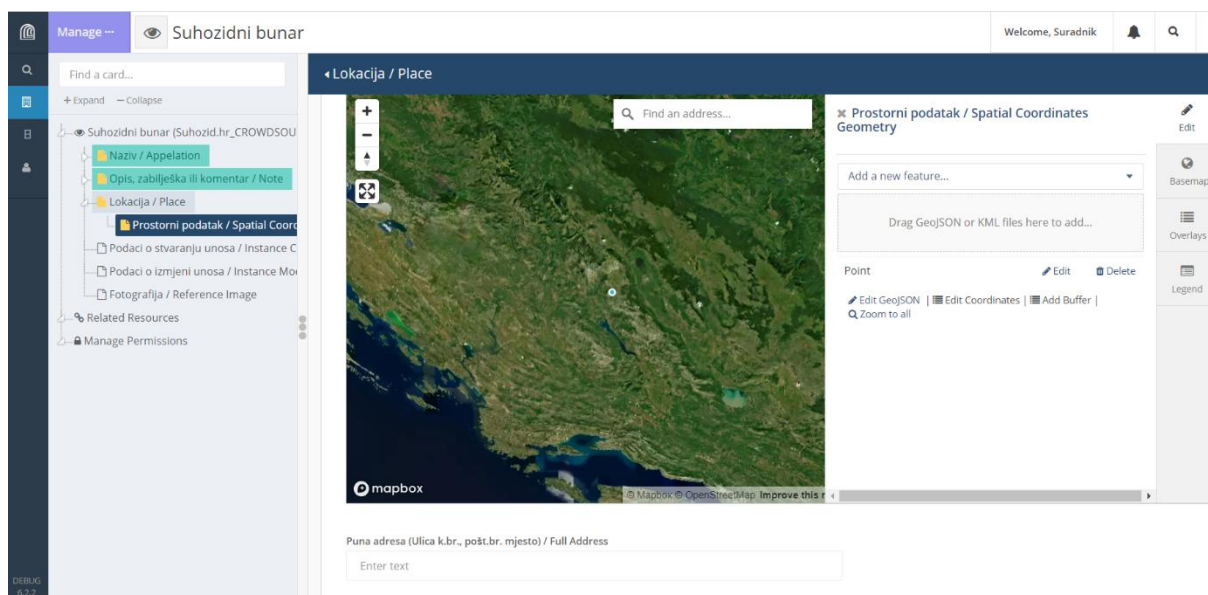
Manage ··· Suhozidni bunar

Welcome, Suradnik

Find a card...

+ Expand — Collapse

Suhozidni bunar (Suhozid.hr_CROWDSOU

Naziv / Appelation

Opis, zabilješka ili komentar / Note

Lokacija / Place

Prostorni podatak / Spatial Coorc

Podaci o stvaranju unosa / Instance C

Podaci o izmjeni unosa / Instance Mo

Fotografija / Reference Image

Related Resources

Manage Permissions

DEBUG 6.2.2

Lokacija / Place

Find an address...

mapbox

© Mapbox © OpenStreetMap Improve this r

Prostorni podatak / Spatial Coordinates Geometry

Add a new feature...

Drag GeoJSON or KML files here to add...

Point

Edit

Delete

Edit GeoJSON | Edit Coordinates | Add Buffer | Zoom to all

Edit

Basemap

Overlays

Legend

Puna adresa (Ulica k.br., pošt.br. mjesto) / Full Address

Enter text